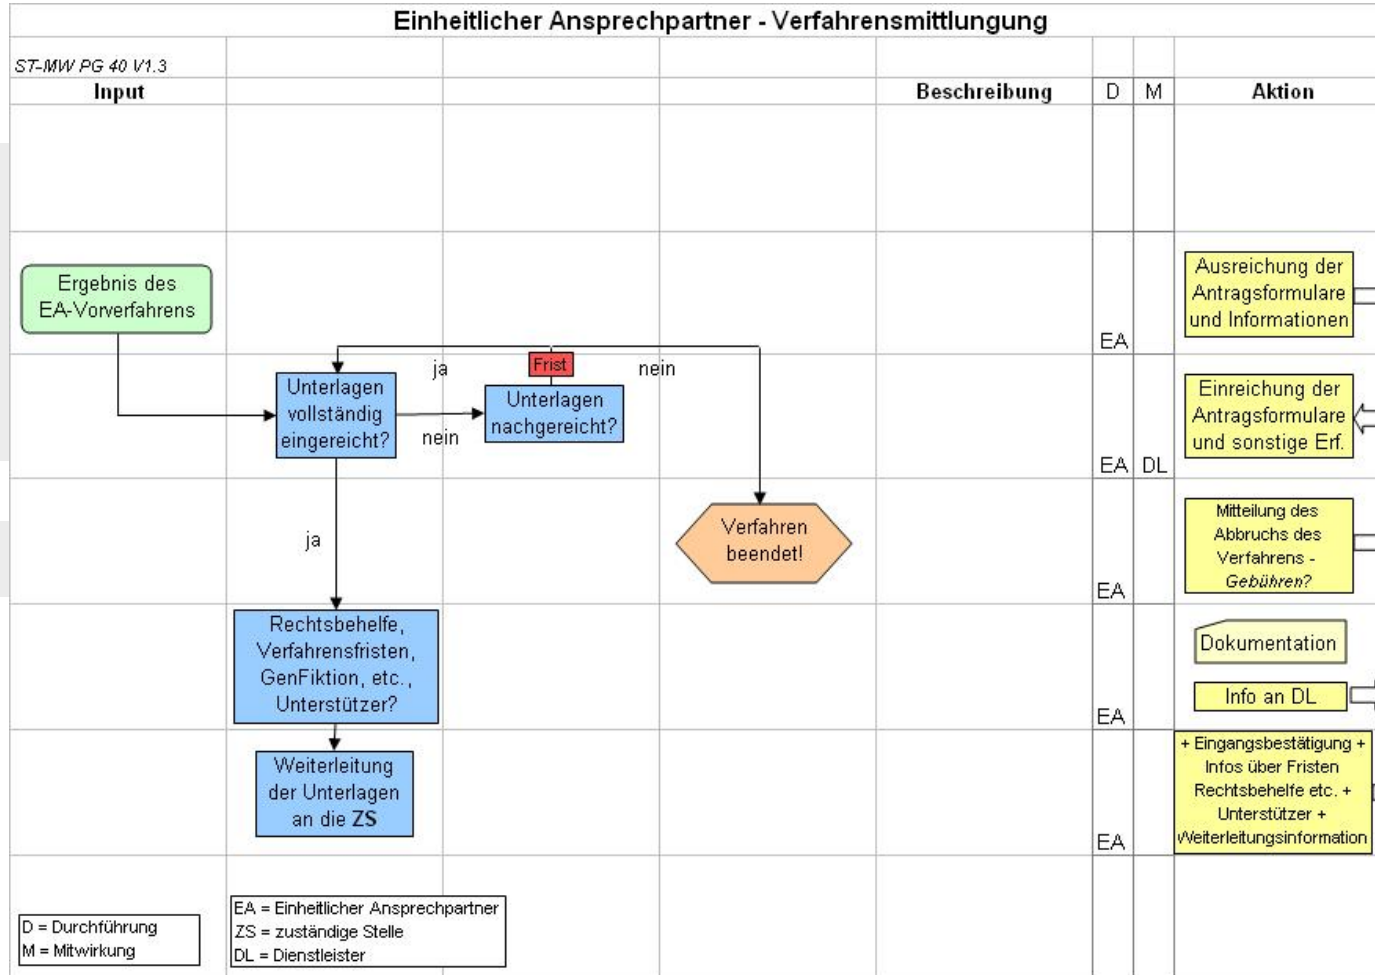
Einheitlicher Ansprechpartner - Verfahrensmittlungung

ST-MW PG 40 V1.3

| Input | Beschreibung | D | M | Aktion |
|---|---|---|---|---|

Ergebnis des EA-Vorverfahrens

Unterlagen vollständig eingereicht?

ja

Frist

nein

Unterlagen nachgereicht?

nein

ja

Verfahren beendet!

Rechtsbehelfe, Verfahrensfristen, GenFiktion, etc., Unterstützer?

Weiterleitung der Unterlagen an die **ZS**

EA

Ausreichung der Antragsformulare und Informationen

EA DL

Einreichung der Antragsformulare und sonstige Erf.

EA

Mitteilung des Abbruchs des Verfahrens - *Gebühren?*

EA

Dokumentation

Info an DL

EA

+ Eingangsbestätigung + Infos über Fristen Rechtsbehelfe etc. + Unterstützer + Weiterleitungsinformation

D = Durchführung
M = Mitwirkung

EA = Einheitlicher Ansprechpartner
ZS = zuständige Stelle
DL = Dienstleister